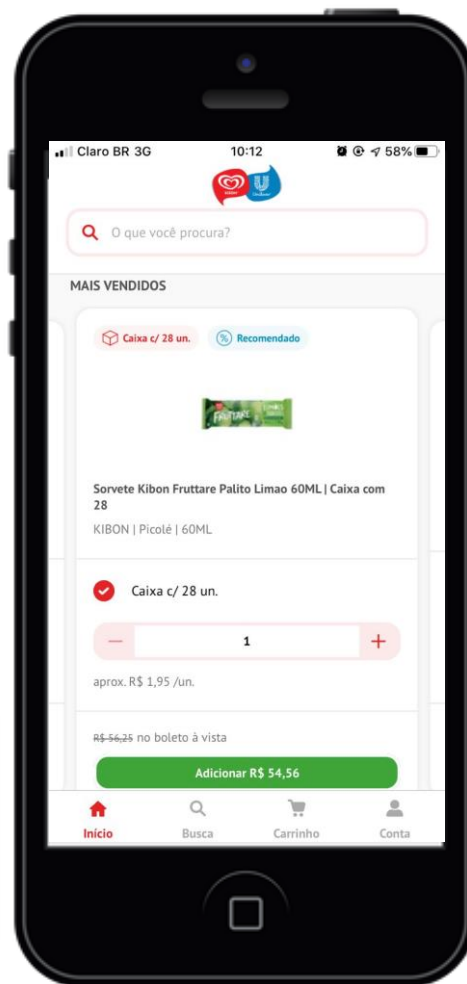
Claro BR 3G 10:12 58%

O que você procura?

MAIS VENDIDOS

Caixa c/ 28 un.

Recomendado

Sorvete Kibon Fruttare Palito Limao 60ML | Caixa com 28

KIBON | Picolé | 60ML

Caixa c/ 28 un.

1

aprox. R$ 1,95 /un.

R$ 56,25 no boleto à vista

Adicionar R$ 54,56

Início

Busca

Carrinho

Conta